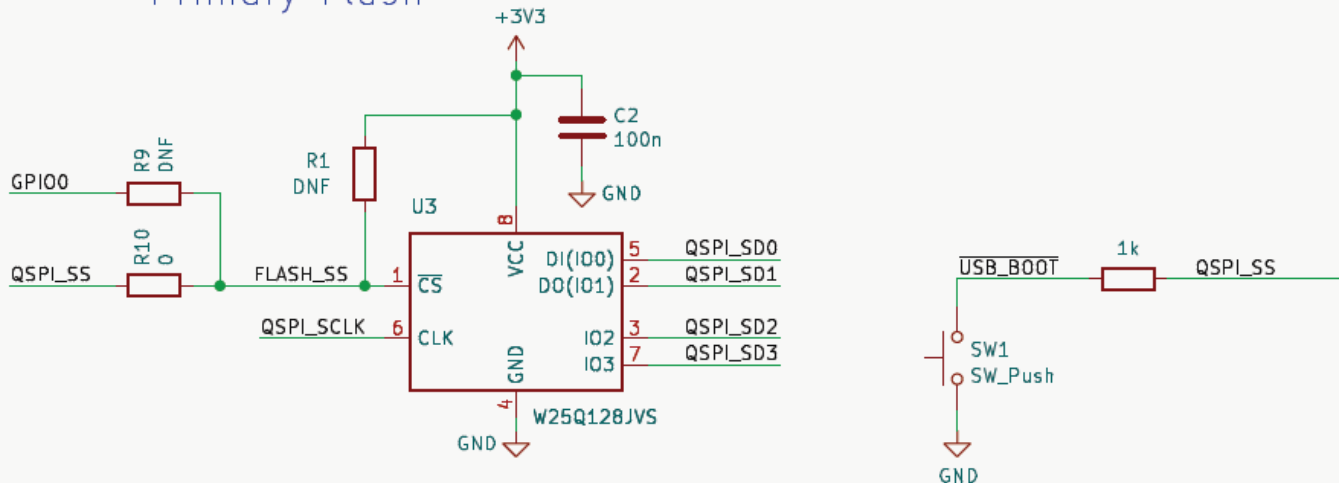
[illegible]

+3V3

C2
100n

GND

R9
DNF

GPIO0

R1
DNF

U3

8

VCC

R10
0

QSPI_SS

FLASH_SS

1

$\overline{CS}$

DI(IO0)

DO(IO1)

5

2

QSPI_SD0

QSPI_SD1

QSPI_SCLK

6

CLK

IO2

IO3

3

7

QSPI_SD2

QSPI_SD3

GND

4

W25Q128JVS

GND

$\overline{USB\_BOOT}$

1k

QSPI_SS

SW1
SW_Push

GND